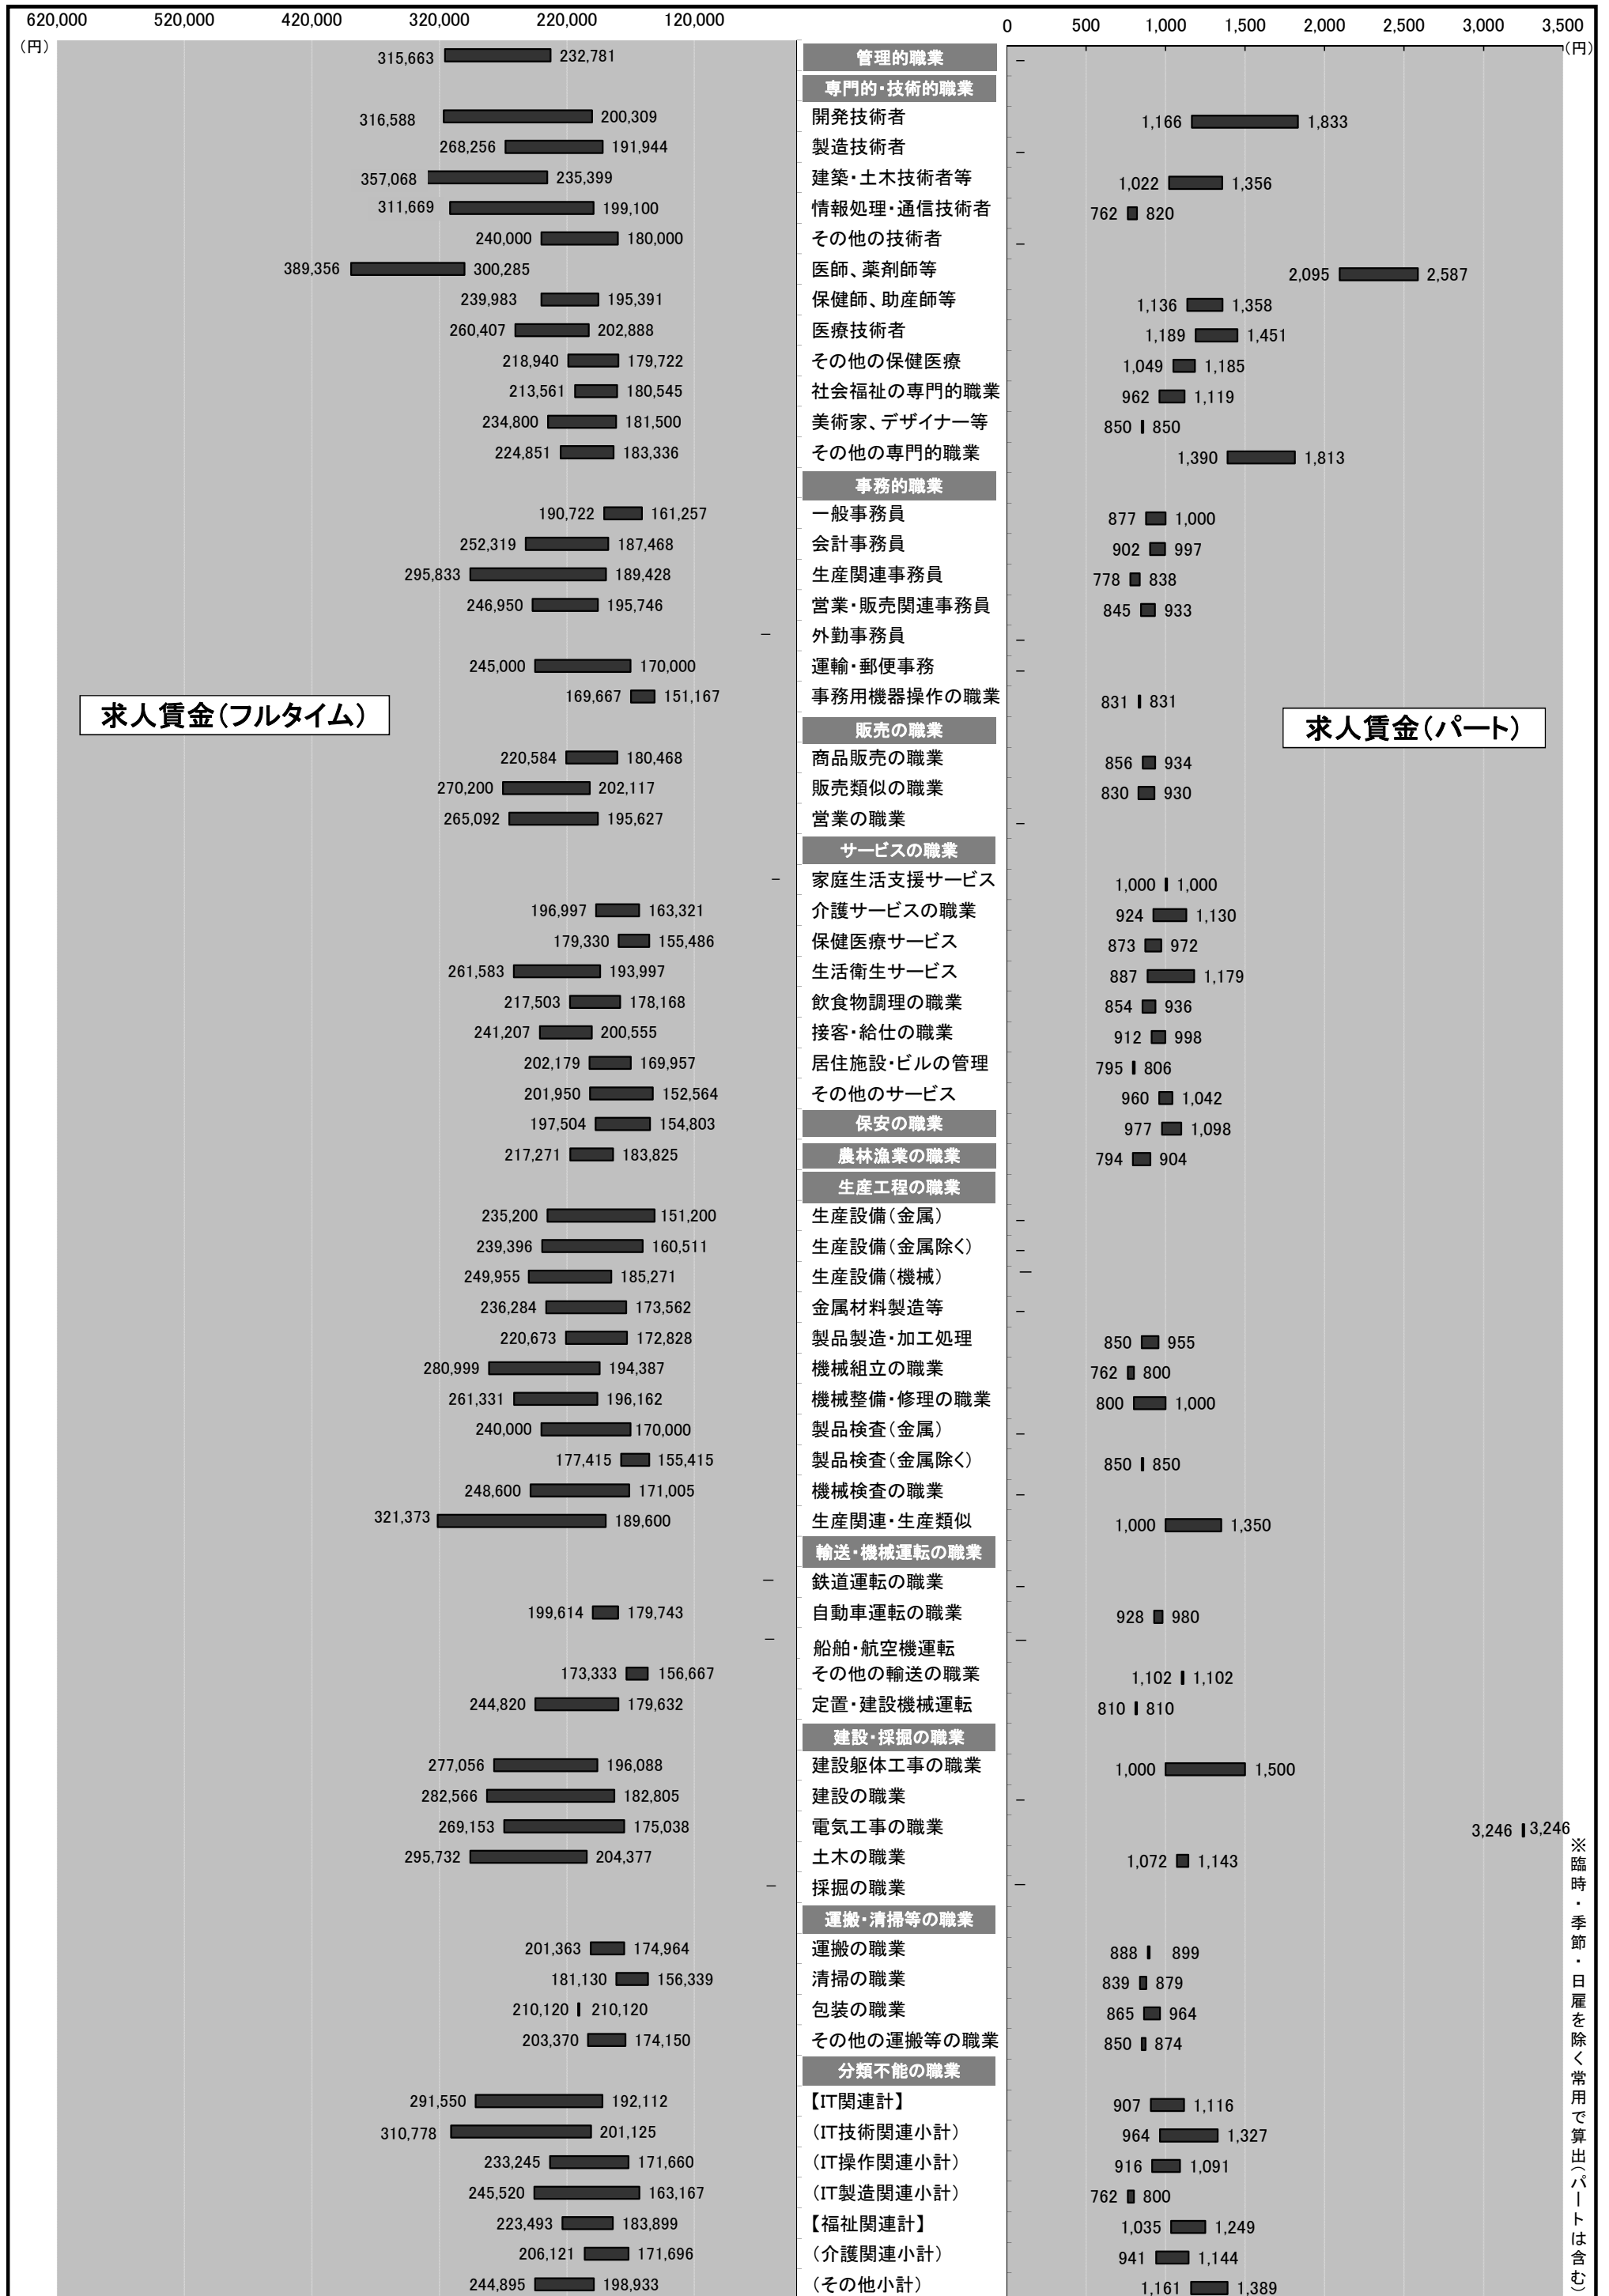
620,000 520,000 420,000 320,000 220,000 120,000
(円)

0 500 1,000 1,500 2,000 2,500 3,000 3,500
(円)

求人賃金(フルタイム)

求人賃金(パート)

| フルタイム | 職業 | パート |
|---|---|---|
| 315,663 232,781 | 管理的職業 | – |
| | 専門的・技術的職業 | |
| 316,588 200,309 | 開発技術者 | 1,166 1,833 |
| 268,256 191,944 | 製造技術者 | – |
| 357,068 235,399 | 建築・土木技術者等 | 1,022 1,356 |
| 311,669 199,100 | 情報処理・通信技術者 | 762 820 |
| 240,000 180,000 | その他の技術者 | – |
| 389,356 300,285 | 医師、薬剤師等 | 2,095 2,587 |
| 239,983 195,391 | 保健師、助産師等 | 1,136 1,358 |
| 260,407 202,888 | 医療技術者 | 1,189 1,451 |
| 218,940 179,722 | その他の保健医療 | 1,049 1,185 |
| 213,561 180,545 | 社会福祉の専門的職業 | 962 1,119 |
| 234,800 181,500 | 美術家、デザイナー等 | 850 850 |
| 224,851 183,336 | その他の専門的職業 | 1,390 1,813 |
| | 事務的職業 | |
| 190,722 161,257 | 一般事務員 | 877 1,000 |
| 252,319 187,468 | 会計事務員 | 902 997 |
| 295,833 189,428 | 生産関連事務員 | 778 838 |
| 246,950 195,746 | 営業・販売関連事務員 | 845 933 |
| – | 外勤事務員 | – |
| 245,000 170,000 | 運輸・郵便事務 | – |
| 169,667 151,167 | 事務用機器操作の職業 | 831 831 |
| | 販売の職業 | |
| 220,584 180,468 | 商品販売の職業 | 856 934 |
| 270,200 202,117 | 販売類似の職業 | 830 930 |
| 265,092 195,627 | 営業の職業 | – |
| | サービスの職業 | |
| – | 家庭生活支援サービス | 1,000 1,000 |
| 196,997 163,321 | 介護サービスの職業 | 924 1,130 |
| 179,330 155,486 | 保健医療サービス | 873 972 |
| 261,583 193,997 | 生活衛生サービス | 887 1,179 |
| 217,503 178,168 | 飲食物調理の職業 | 854 936 |
| 241,207 200,555 | 接客・給仕の職業 | 912 998 |
| 202,179 169,957 | 居住施設・ビルの管理 | 795 806 |
| 201,950 152,564 | その他のサービス | 960 1,042 |
| 197,504 154,803 | 保安の職業 | 977 1,098 |
| 217,271 183,825 | 農林漁業の職業 | 794 904 |
| | 生産工程の職業 | |
| 235,200 151,200 | 生産設備(金属) | – |
| 239,396 160,511 | 生産設備(金属除く) | – |
| 249,955 185,271 | 生産設備(機械) | – |
| 236,284 173,562 | 金属材料製造等 | – |
| 220,673 172,828 | 製品製造・加工処理 | 850 955 |
| 280,999 194,387 | 機械組立の職業 | 762 800 |
| 261,331 196,162 | 機械整備・修理の職業 | 800 1,000 |
| 240,000 170,000 | 製品検査(金属) | – |
| 177,415 155,415 | 製品検査(金属除く) | 850 850 |
| 248,600 171,005 | 機械検査の職業 | – |
| 321,373 189,600 | 生産関連・生産類似 | 1,000 1,350 |
| | 輸送・機械運転の職業 | |
| – | 鉄道運転の職業 | – |
| 199,614 179,743 | 自動車運転の職業 | 928 980 |
| – | 船舶・航空機運転 | – |
| 173,333 156,667 | その他の輸送の職業 | 1,102 1,102 |
| 244,820 179,632 | 定置・建設機械運転 | 810 810 |
| | 建設・採掘の職業 | |
| 277,056 196,088 | 建設躯体工事の職業 | 1,000 1,500 |
| 282,566 182,805 | 建設の職業 | – |
| 269,153 175,038 | 電気工事の職業 | 3,246 3,246 |
| 295,732 204,377 | 土木の職業 | 1,072 1,143 |
| – | 採掘の職業 | – |
| | 運搬・清掃等の職業 | |
| 201,363 174,964 | 運搬の職業 | 888 899 |
| 181,130 156,339 | 清掃の職業 | 839 879 |
| 210,120 210,120 | 包装の職業 | 865 964 |
| 203,370 174,150 | その他の運搬等の職業 | 850 874 |
| | 分類不能の職業 | |
| 291,550 192,112 | 【IT関連計】 | 907 1,116 |
| 310,778 201,125 | (IT技術関連小計) | 964 1,327 |
| 233,245 171,660 | (IT操作関連小計) | 916 1,091 |
| 245,520 163,167 | (IT製造関連小計) | 762 800 |
| 223,493 183,899 | 【福祉関連計】 | 1,035 1,249 |
| 206,121 171,696 | (介護関連小計) | 941 1,144 |
| 244,895 198,933 | (その他小計) | 1,161 1,389 |

※臨時・季節・日雇を除く常用で算出(パートは含む)